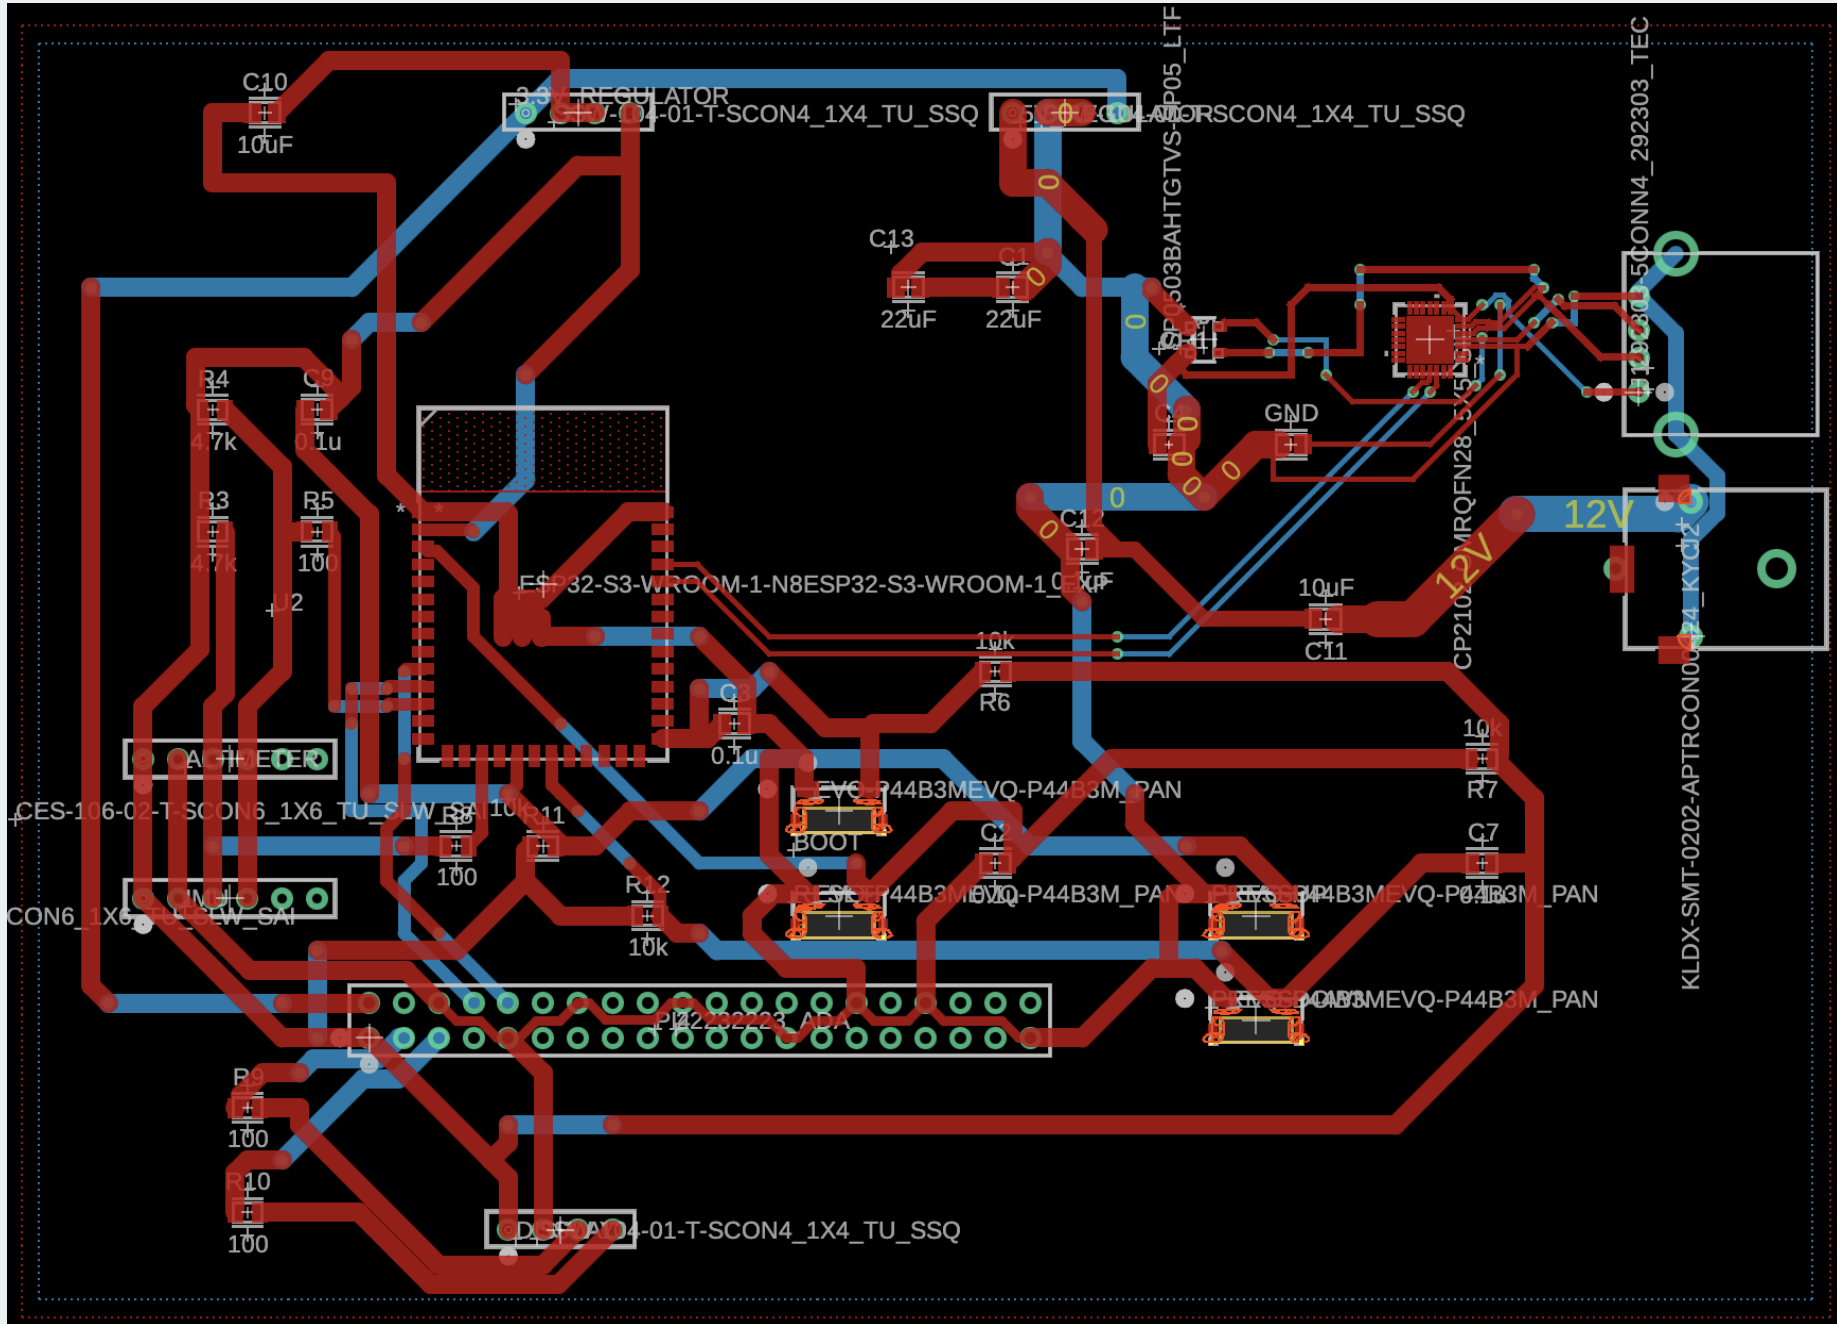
C10
10uF
3.3V REGULATOR
SSW-104-01-T-SCON4_1X4_TU_SSQ
MOTORSCON4_1X4_TU_SSQ
SP0503BAHTGTVS-SP05_LTF
CONN4_292303_TEC
C13
22uF
22uF
GND
R4
4.7k
C9
0.1u
R3
4.7k
R5
100
U2
ESP32-S3-WROOM-1-N8ESP32-S3-WROOM-1
C12
10uF
C11
12V
12V
CP2102N-MRQFN28
KLDX-SMT-0202-APTRCON0
10k
R6
C3
0.1u
10k
R7
ACCMETER
CES-106-02-T-SCON6_1X6_TU_SLW_SAI
R8
100
R11
10k
EVQ-P44B3MEVQ-P44B3M_PAN
BOOT
C7
R12
10k
EVQ-P44B3MEVQ-P44B3M_PAN
EVQ-P44B3MEVQ-P44B3M_PAN
CON6_1X6_TU_SLW_SAI
EVQ-P44B3MEVQ-P44B3M_PAN
PI2222223_ADA
R9
100
R10
100
DISPLAY
104-01-T-SCON4_1X4_TU_SSQ
KLDX-SMT-0202-APTRCON0